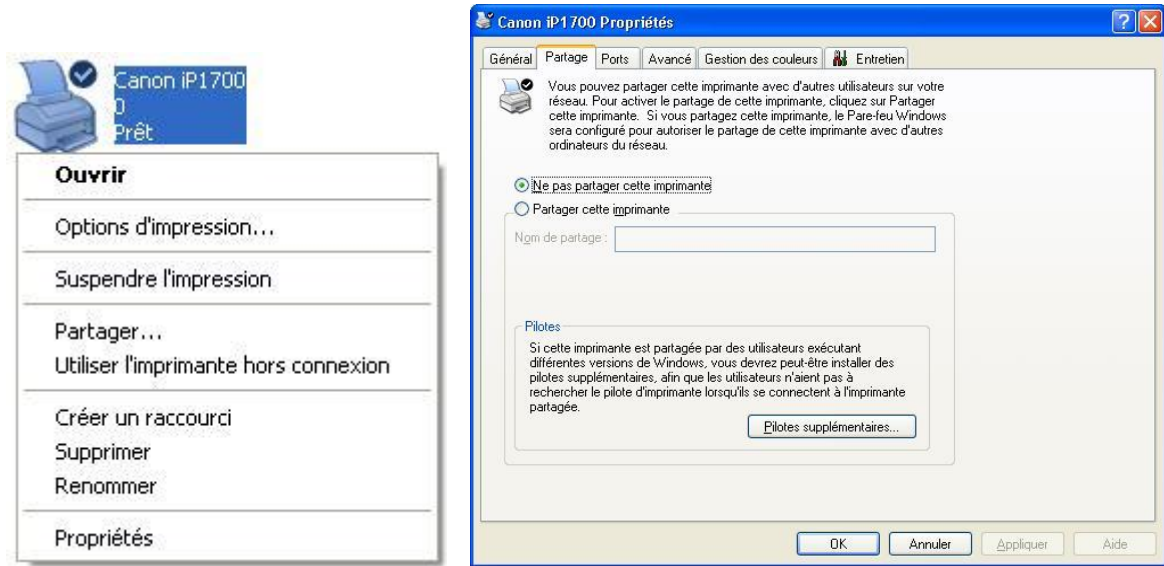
Canon iP1700
0
Prêt

Ouvrir

Options d'impression...

Suspendre l'impression

Partager...
Utiliser l'imprimante hors connexion

Créer un raccourci
Supprimer
Renommer

Propriétés

Canon iP1700 Propriétés

Général | Partage | Ports | Avancé | Gestion des couleurs | Entretien

Vous pouvez partager cette imprimante avec d'autres utilisateurs sur votre réseau. Pour activer le partage de cette imprimante, cliquez sur Partager cette imprimante. Si vous partagez cette imprimante, le Pare-feu Windows sera configuré pour autoriser le partage de cette imprimante avec d'autres ordinateurs du réseau.

Ne pas partager cette imprimante

Partager cette imprimante

Nom de partage :

Pilotes

Si cette imprimante est partagée par des utilisateurs exécutant différentes versions de Windows, vous devrez peut-être installer des pilotes supplémentaires, afin que les utilisateurs n'aient pas à rechercher le pilote d'imprimante lorsqu'ils se connectent à l'imprimante partagée.

Pilotes supplémentaires...

OK | Annuler | Appliquer | Aide